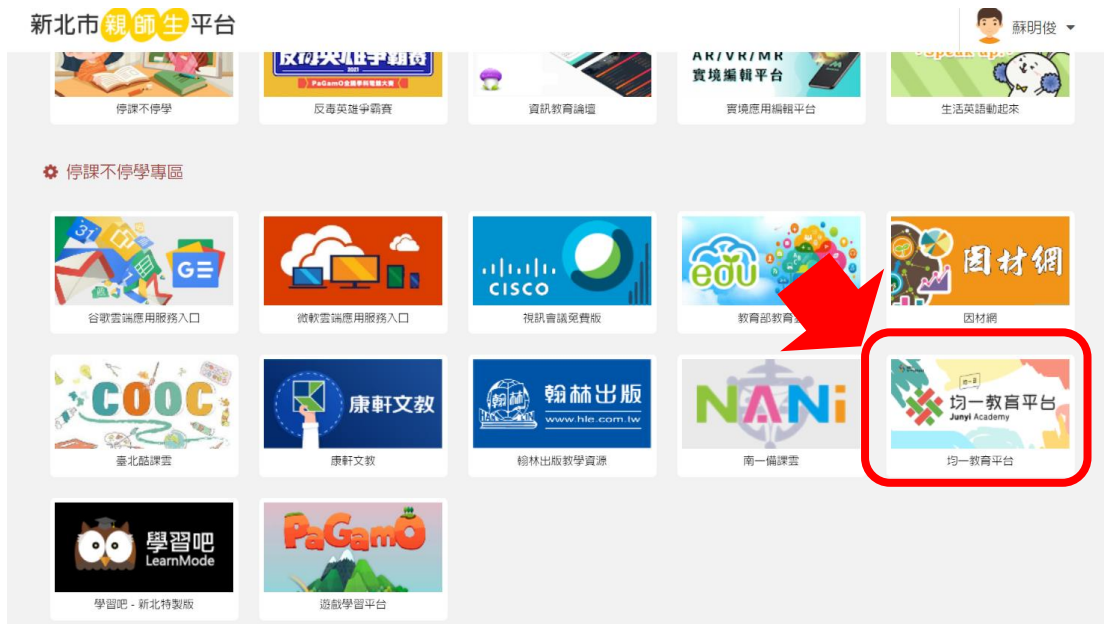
新北市親師生平台

蘇明俊

停課不停學

反毒英雄爭霸賽

PaGamO

資訊教育論壇

AR/VR/MR
實境編輯平台

實境應用編輯平台

生活英語動起來

停課不停學專區

GE

谷歌雲端應用服務入口

微軟雲端應用服務入口

CISCO

視訊會議免費版

edu

教育部教育

因材網

因材網

COOC

臺北酷課雲

康軒文教

康軒文教

翰林出版
www.hle.com.tw

翰林出版教學資源

NANi

南一備課雲

均一教育平台
Junyi Academy

均一教育平台

學習吧
LearnMode

學習吧 - 新北特製版

PaGamO

遊戲學習平台